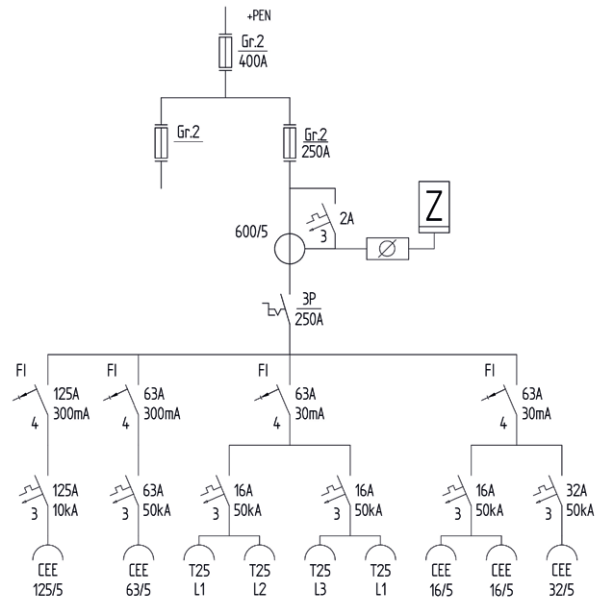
+PEN

Gr.2
400A

Gr.2

Gr.2
250A

2A
3

600/5

Z

3P
250A

FI
125A
300mA
4

FI
63A
300mA
4

FI
63A
30mA
4

FI
63A
30mA
4

125A
10kA
3

63A
50kA
3

16A
50kA
3

16A
50kA
3

16A
50kA
3

32A
50kA
3

CEE
125/5

CEE
63/5

T25
L1

T25
L2

T25
L3

T25
L1

CEE
16/5

CEE
16/5

CEE
32/5